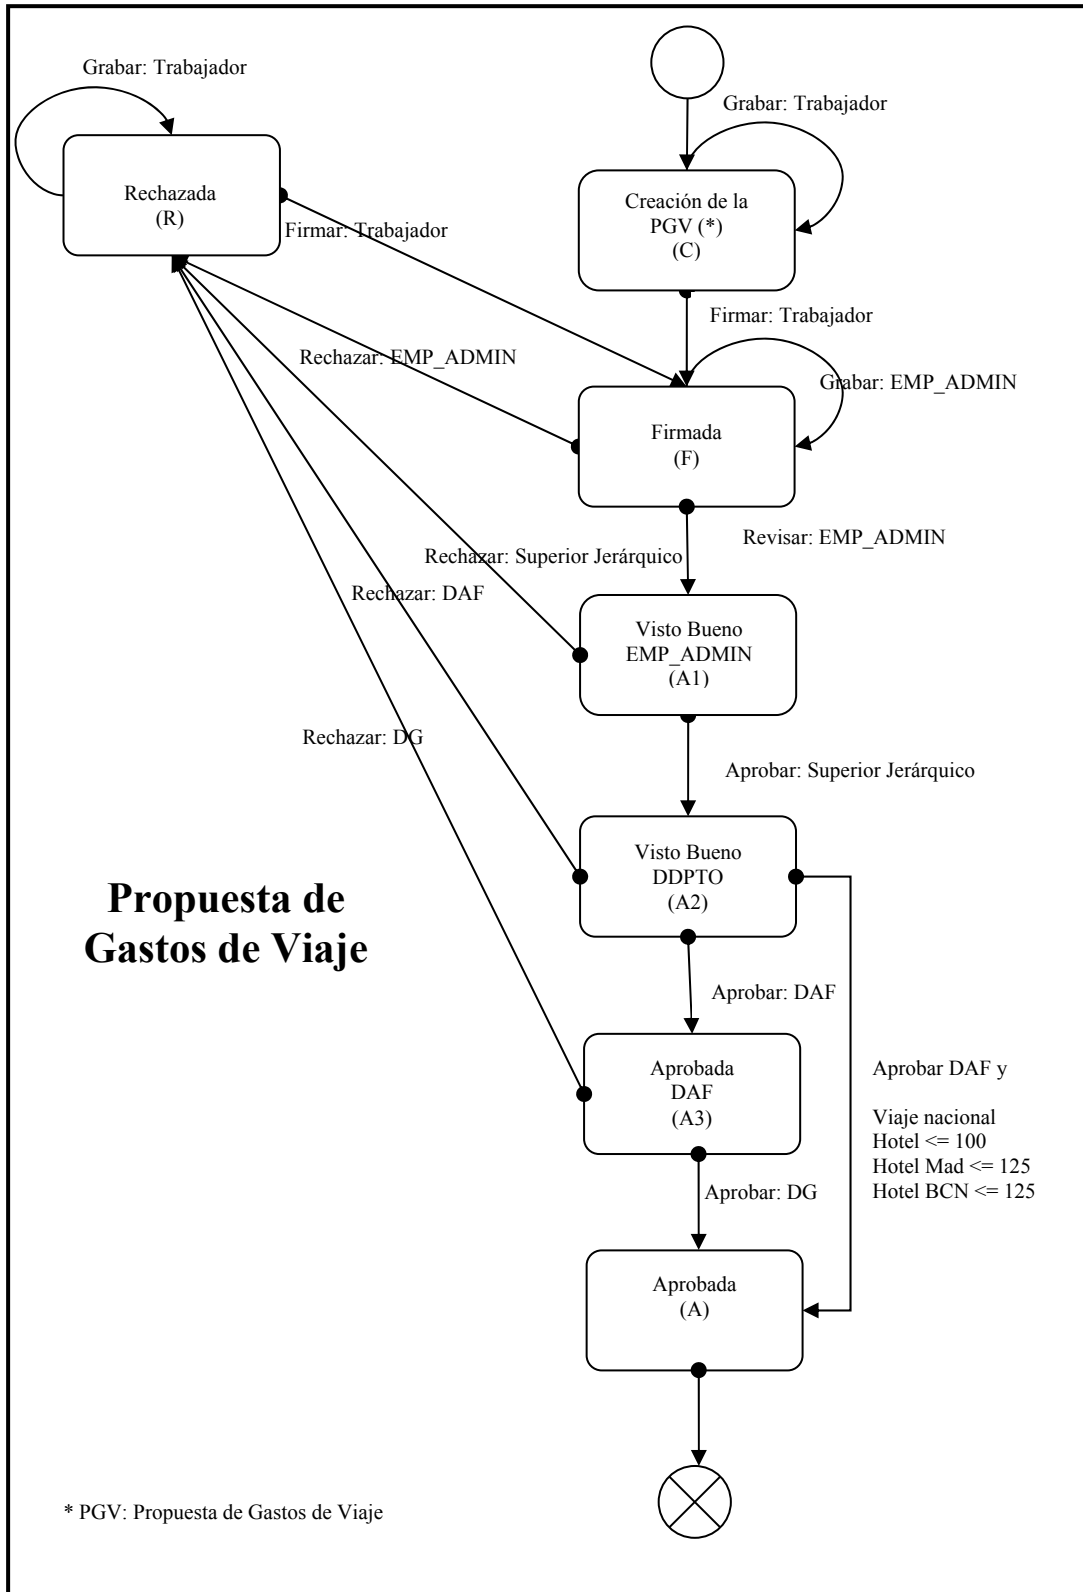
Grabar: Trabajador

Rechazada
(R)

Grabar: Trabajador

Creación de la PGV (*)
(C)

Firmar: Trabajador

Firmar: Trabajador

Rechazar: EMP_ADMIN

Grabar: EMP_ADMIN

Firmada
(F)

Revisar: EMP_ADMIN

Rechazar: Superior Jerárquico

Rechazar: DAF

Visto Bueno
EMP_ADMIN
(A1)

Rechazar: DG

Aprobar: Superior Jerárquico

Visto Bueno
DDPTO
(A2)

Propuesta de Gastos de Viaje

Aprobar: DAF

Aprobada
DAF
(A3)

Aprobar DAF y

Viaje nacional
Hotel <= 100
Hotel Mad <= 125
Hotel BCN <= 125

Aprobar: DG

Aprobada
(A)

* PGV: Propuesta de Gastos de Viaje